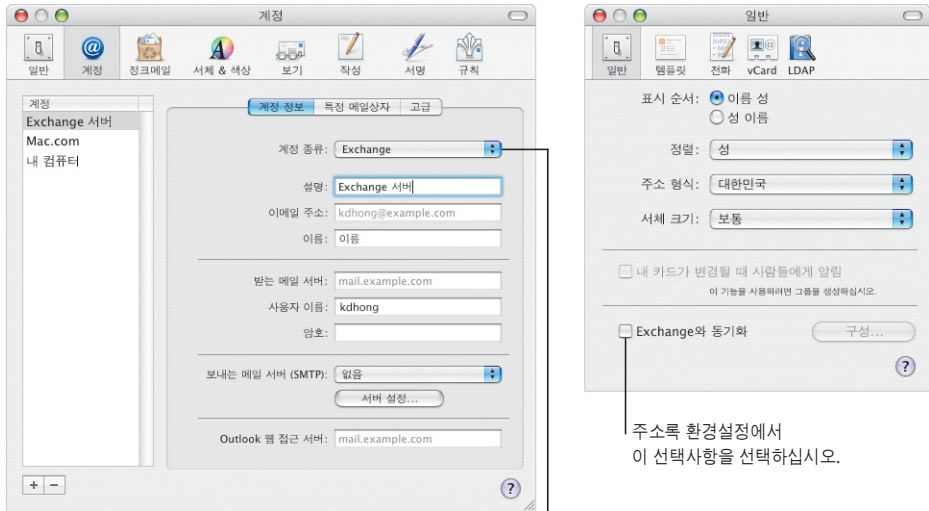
계정

일반 계정 정크메일 서체 & 색상 보기 작성 서명 규칙

계정
Exchange 서버
Mac.com
내 컴퓨터

계정 정보 특정 메일상자 고급

계정 종류: Exchange

설명: Exchange 서버
이메일 주소: kdhong@example.com
이름: 이름

받는 메일 서버: mail.example.com
사용자 이름: kdhong
암호:

보내는 메일 서버 (SMTP): 없음
서버 설정...

Outlook 웹 접근 서버: mail.example.com

+ −

?

일반

일반 템플릿 전화 vCard LDAP

표시 순서: 이름 성
성 이름

정렬: 성

주소 형식: 대한민국

서체 크기: 보통

내 카드가 변경될 때 사람들에게 알림
이 기능을 사용하려면 그룹을 생성하십시오.

Exchange와 동기화 구성...

?

주소록 환경설정에서
이 선택사항을 선택하십시오.